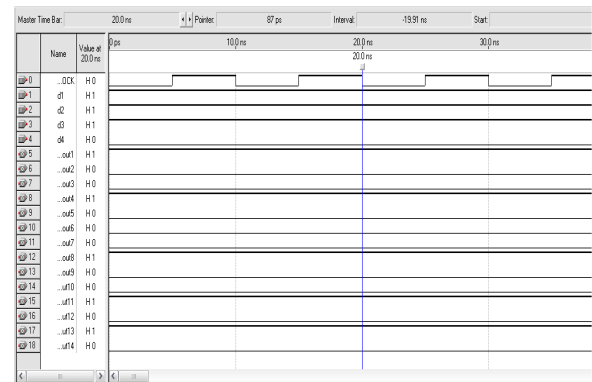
Master Time Bar: 20.0 ns Pointer: 87 ps Interval: -19.91 ns Start:

| | Name | Value at 20.0 ns |
|---|---|---|
| 0 | ...OCK | H 0 |
| 1 | d1 | H 1 |
| 2 | d2 | H 1 |
| 3 | d3 | H 1 |
| 4 | d4 | H 0 |
| 5 | ...out1 | H 1 |
| 6 | ...out2 | H 0 |
| 7 | ...out3 | H 0 |
| 8 | ...out4 | H 1 |
| 9 | ...out5 | H 0 |
| 10 | ...out6 | H 0 |
| 11 | ...out7 | H 0 |
| 12 | ...out8 | H 1 |
| 13 | ...out9 | H 0 |
| 14 | ...ut10 | H 0 |
| 15 | ...ut11 | H 1 |
| 16 | ...ut12 | H 0 |
| 17 | ...ut13 | H 1 |
| 18 | ...ut14 | H 0 |

0 ps 10.0 ns 20.0 ns 30.0 ns
20.0 ns